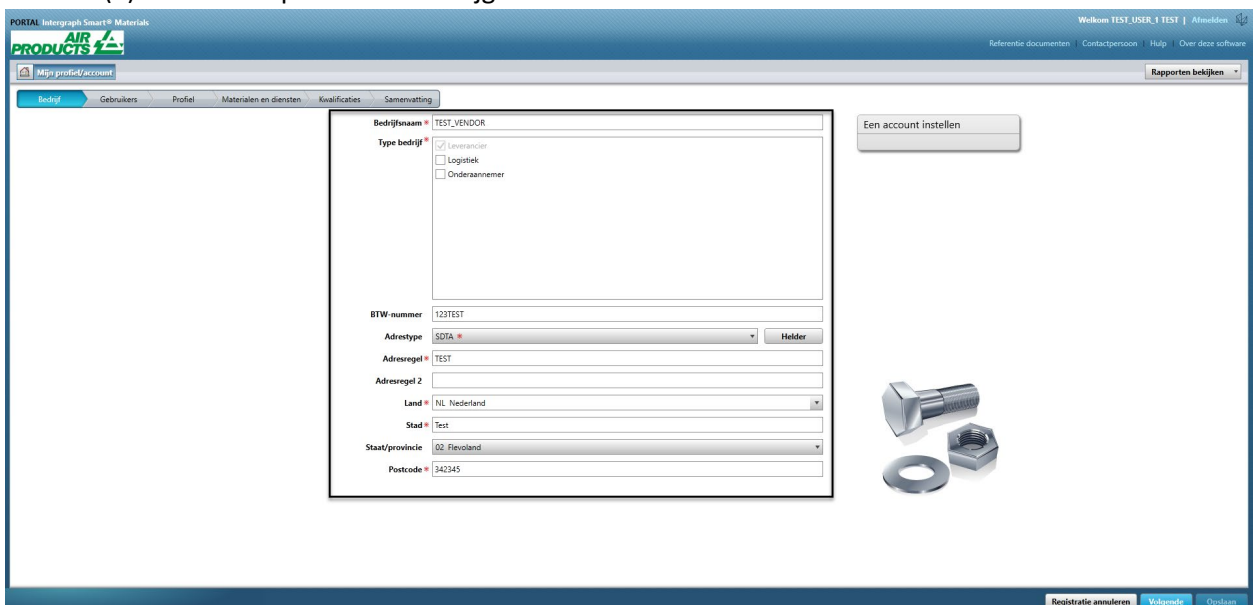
PORTAL Intergraph Smart® Materials

AIR PRODUCTS

Welkom TEST_USER_1 TEST | Afmelden

Referentie documenten | Contactpersoon | Hulp | Over deze software

Mijn profiel/account

Rapporten bekijken

Bedrijf | Gebruikers | Profiel | Materialen en diensten | Kwalificaties | Samenvatting

Bedrijfsnaam * TEST_VENDOR

Type bedrijf * Leverancier
Logistiek
Onderaannemer

BTW-nummer 123TEST

Adrestype SDTA * Helder

Adresregel * TEST

Adresregel 2

Land * NL Nederland

Stad * Test

Staat/provincie 02 Flevoland

Postcode * 342345

Een account instellen

Registratie annuleren | Volgende | Opslaan